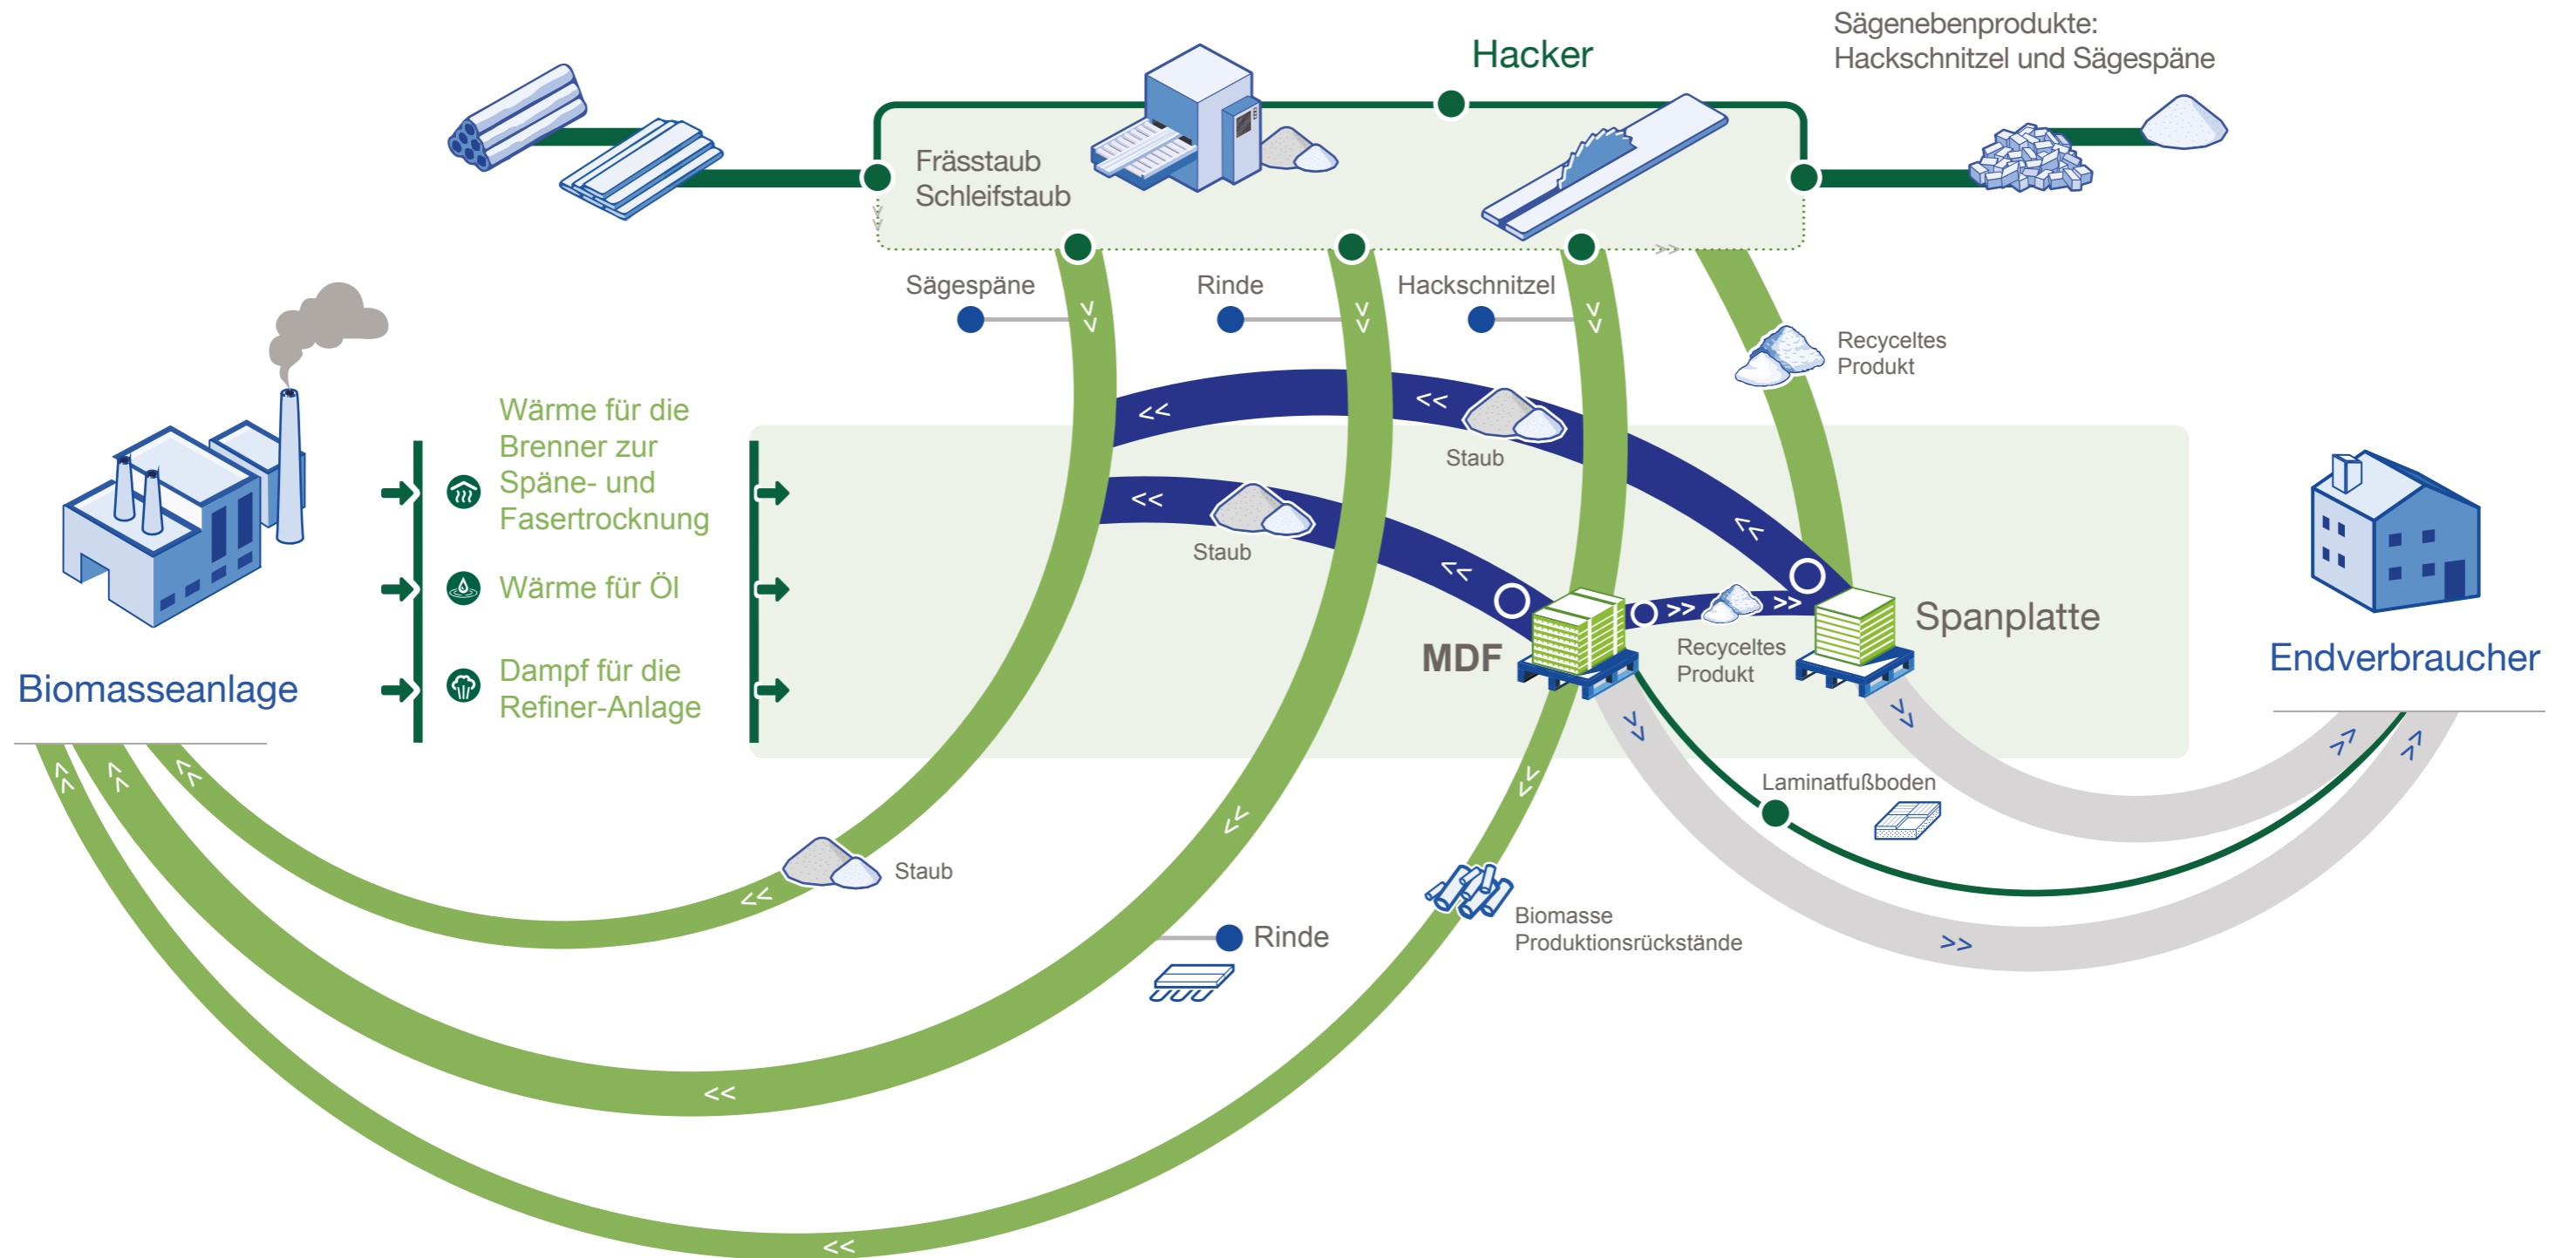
Sägenebenprodukte:
Hackschnitzel und Sägespäne

Hacker

Frässtaub
Schleifstaub

Sägespäne

Rinde

Hackschnitzel

Recyceltes
Produkt

Wärme für die Brenner zur Späne- und Fasertrocknung

Wärme für Öl

Dampf für die Refiner-Anlage

Biomasseanlage

Staub

Staub

MDF

Recyceltes
Produkt

Spanplatte

Endverbraucher

Laminatfußboden

Staub

Rinde

Biomasse
Produktionsrückstände